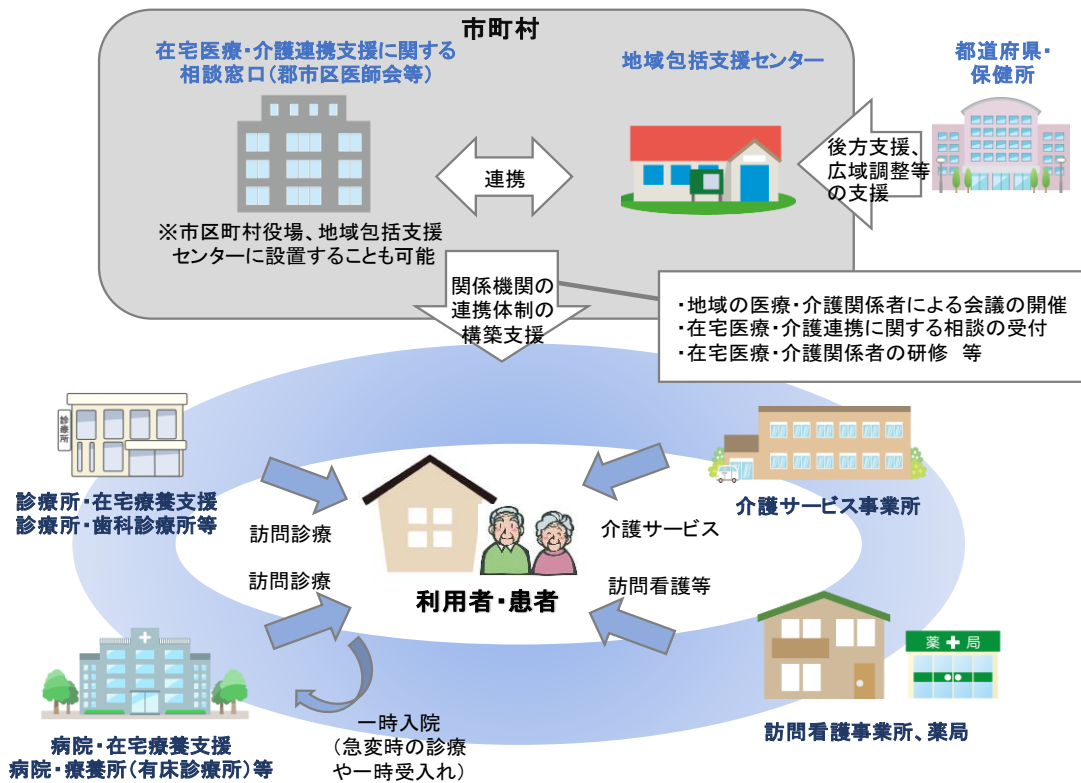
市町村

在宅医療・介護連携支援に関する相談窓口（郡市区医師会等）

地域包括支援センター

都道府県・保健所

連携

後方支援、広域調整等の支援

※市区町村役場、地域包括支援センターに設置することも可能

関係機関の連携体制の構築支援

・地域の医療・介護関係者による会議の開催
・在宅医療・介護連携に関する相談の受付
・在宅医療・介護関係者の研修　等

診療所

診療所・在宅療養支援診療所・歯科診療所等

介護サービス事業所

訪問診療

介護サービス

訪問診療

訪問看護等

利用者・患者

薬局

一時入院（急変時の診療や一時受入れ）

病院・在宅療養支援病院・療養所（有床診療所）等

訪問看護事業所、薬局